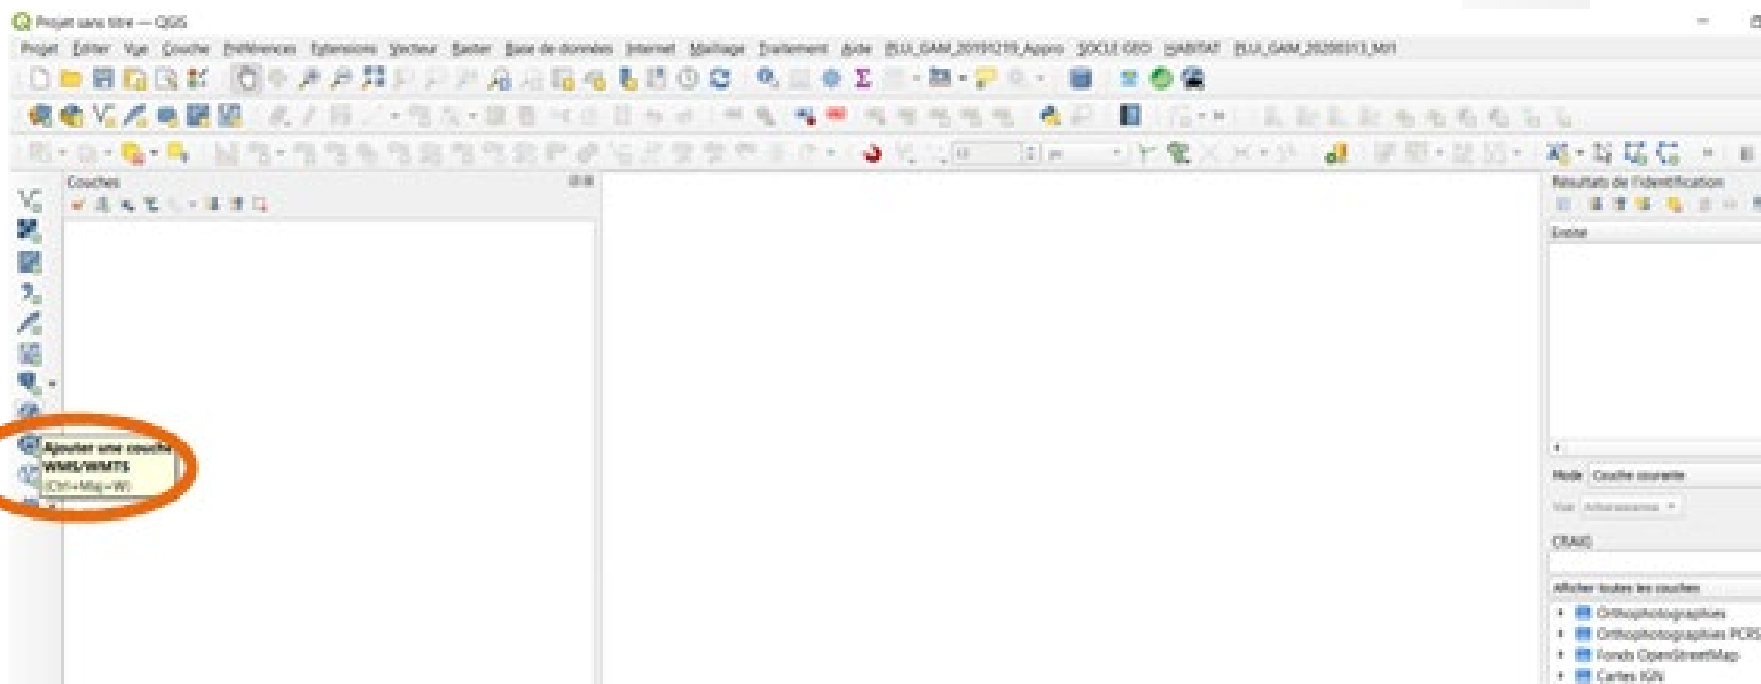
Projet sans titre — QGIS

Projet Éditer Vue Couche Préférences Extensions Vecteur Raster Base de données Internet Maillage Traitement Aide PLUI_GAM_20191219_Appro SOCLE GEO HABITAT PLUI_GAM_20200313_M01

Couches

Ajouter une couche WMS/WMTS (Ctrl+Maj+W)

Résultats de l'identification

Entité

Mode Couche courante

Vue Arborescence

CRAIG

Afficher toutes les couches

Orthophotographies
Orthophotographies PCRS
Fonds OpenStreetMap
Cartes IGN